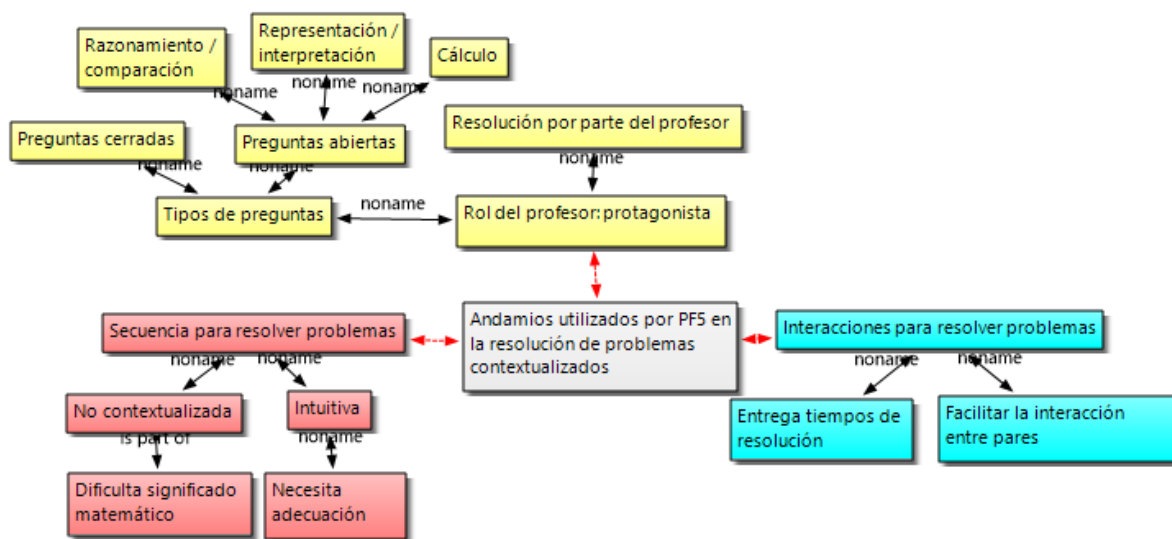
Razonamiento / comparación

Representación / interpretación

Cálculo

noname

noname

noname

Preguntas cerradas

Preguntas abiertas

Resolución por parte del profesor

noname

noname

noname

Tipos de preguntas

noname

Rol del profesor: protagonista

Secuencia para resolver problemas

Andamios utilizados por PF5 en la resolución de problemas contextualizados

Interacciones para resolver problemas

noname

noname

noname

noname

No contextualizada

Intuitiva

Entrega tiempos de resolución

Facilitar la interacción entre pares

is part of

noname

Dificulta significado matemático

Necesita adecuación